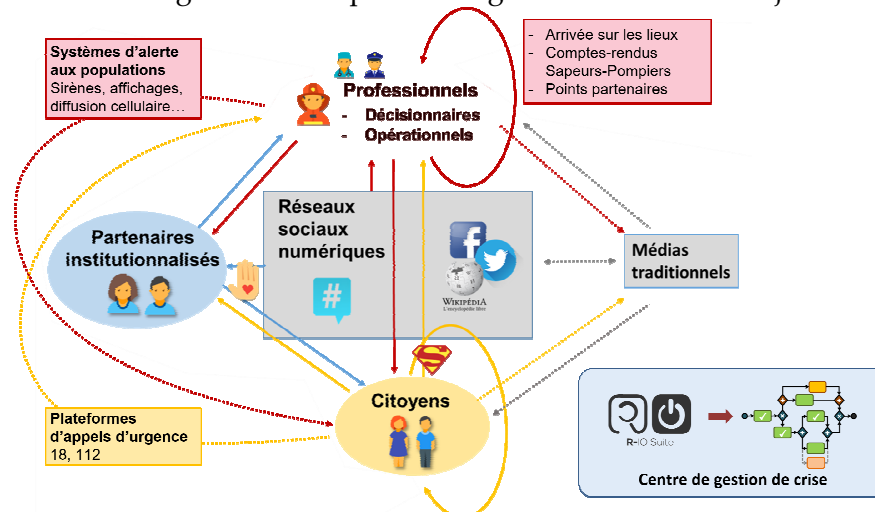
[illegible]

Systèmes d'alerte aux populations
Sirènes, affichages, diffusion cellulaire…

Professionnels
- Décisionnaires
- Opérationnels

- Arrivée sur les lieux
- Comptes-rendus Sapeurs-Pompiers
- Points partenaires

Partenaires institutionnalisés

Réseaux sociaux numériques

WIKIPÉDIA
L'encyclopédie libre

Médias traditionnels

Citoyens

Plateformes d'appels d'urgence
18, 112

R-IO Suite

Centre de gestion de crise